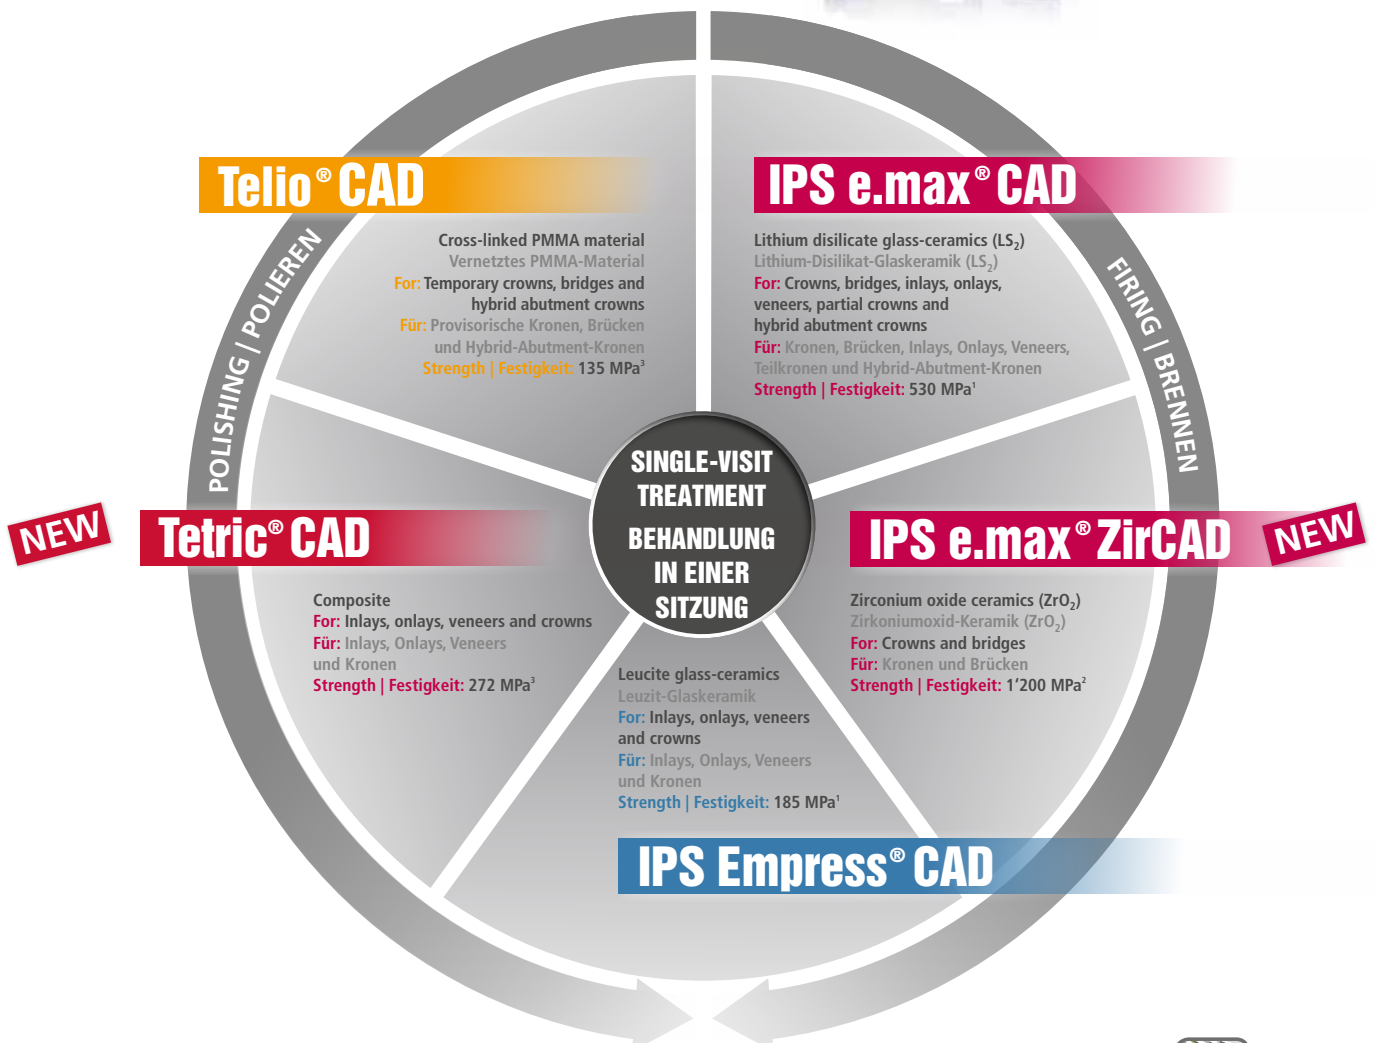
Telio® CAD

Cross-linked PMMA material
Vernetztes PMMA-Material
For: Temporary crowns, bridges and hybrid abutment crowns
Für: Provisorische Kronen, Brücken und Hybrid-Abutment-Kronen
Strength | Festigkeit: 135 MPa$^3$

IPS e.max® CAD

Lithium disilicate glass-ceramics ($LS_2$)
Lithium-Disilikat-Glaskeramik ($LS_2$)
For: Crowns, bridges, inlays, onlays, veneers, partial crowns and hybrid abutment crowns
Für: Kronen, Brücken, Inlays, Onlays, Veneers, Teilkronen und Hybrid-Abutment-Kronen
Strength | Festigkeit: 530 MPa$^1$

POLISHING | POLIEREN

FIRING | BRENNEN

NEW

Tetric® CAD

Composite
For: Inlays, onlays, veneers and crowns
Für: Inlays, Onlays, Veneers und Kronen
Strength | Festigkeit: 272 MPa$^3$

SINGLE-VISIT TREATMENT
BEHANDLUNG IN EINER SITZUNG

IPS e.max® ZirCAD

NEW

Zirconium oxide ceramics ($ZrO_2$)
Zirkoniumoxid-Keramik ($ZrO_2$)
For: Crowns and bridges
Für: Kronen und Brücken
Strength | Festigkeit: 1'200 MPa$^2$

Leucite glass-ceramics
Leuzit-Glaskeramik
For: Inlays, onlays, veneers and crowns
Für: Inlays, Onlays, Veneers und Kronen
Strength | Festigkeit: 185 MPa$^1$

IPS Empress® CAD